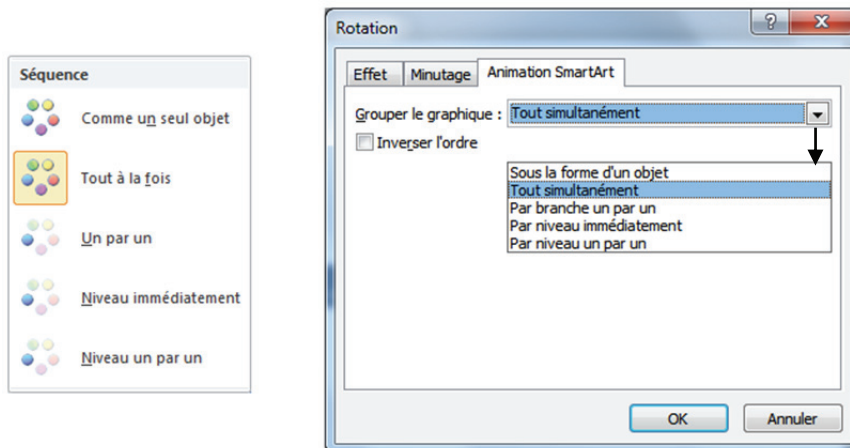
Séquence

Comme un seul objet

Tout à la fois

Un par un

Niveau immédiatement

Niveau un par un

Rotation

?

X

Effet

Minutage

Animation SmartArt

Grouper le graphique :

Tout simultanément

Inverser l'ordre

Sous la forme d'un objet

Tout simultanément

Par branche un par un

Par niveau immédiatement

Par niveau un par un

OK

Annuler